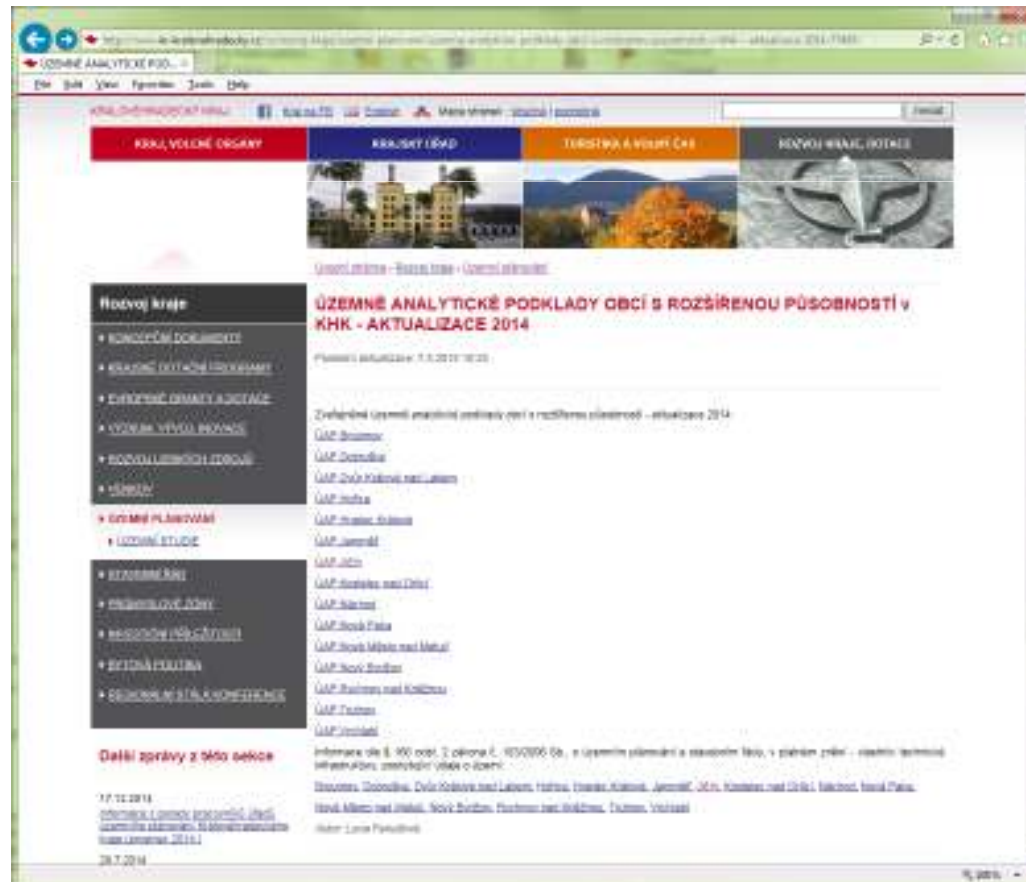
ÚZEMNÍ ANALYTICKÉ POD... ×

File Edit View Favorites Tools Help

KRÁLOVÉHRADECKÝ KRAJ Kraj na FB Podpis Mapa stránek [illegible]

Hledat

KRAJ, VOLENÉ ORGÁNY | KRAJSKÝ ÚŘAD | TURISTIKA A VOLNÝ ČAS | ROZVOJ KRAJE, DOTACE

Úvodní stránka › Rozvoj kraje › Územní plánování

Rozvoj kraje

KONCEPČNÍ DOKUMENTY
KRAJSKÉ DOTAČNÍ PROGRAMY
EVROPSKÉ GRANTY A DOTACE
VÝZKUM, VÝVOJ, INOVACE
ROZVOJ LIDSKÝCH ZDROJŮ
VENKOV
ÚZEMNÍ PLÁNOVÁNÍ
ÚZEMNÍ STUDIE
STRATEGIE KRAJE
PRŮMYSLOVÉ ZÓNY
INVESTIČNÍ PŘÍLEŽITOSTI
BYTOVÁ POLITIKA
REGIONÁLNÍ STÁLÁ KONFERENCE

Další zprávy z této sekce

17.12.2014
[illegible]

28.7.2014

ÚZEMNĚ ANALYTICKÉ PODKLADY OBCÍ S ROZŠÍŘENOU PŮSOBNOSTÍ v KHK - AKTUALIZACE 2014

Poslední aktualizace: 7.1.2015 10:20

Zveřejnění územně analytické podklady obcí s rozšířenou působností – aktualizace 2014

ÚAP Broumov
ÚAP Dobruška
ÚAP Dvůr Králové nad Labem
ÚAP Hořice
ÚAP Hradec Králové
ÚAP Jaroměř
ÚAP Jičín
ÚAP Kostelec nad Orlicí
ÚAP Náchod
ÚAP Nová Paka
ÚAP Nové Město nad Metují
ÚAP Nový Bydžov
ÚAP Rychnov nad Kněžnou
ÚAP Trutnov
ÚAP Vrchlabí

Informace dle § 166 odst. 2 zákona č. 183/2006 Sb., o územním plánování a stavebním řádu, v platném znění – všechny technické infrastruktury, související údaje o území:

Broumov, Dobruška, Dvůr Králové nad Labem, Hořice, Hradec Králové, Jaroměř, Jičín, Kostelec nad Orlicí, Náchod, Nová Paka, Nové Město nad Metují, Nový Bydžov, Rychnov nad Kněžnou, Trutnov, Vrchlabí

Autor: Lucie Pokorná

100%